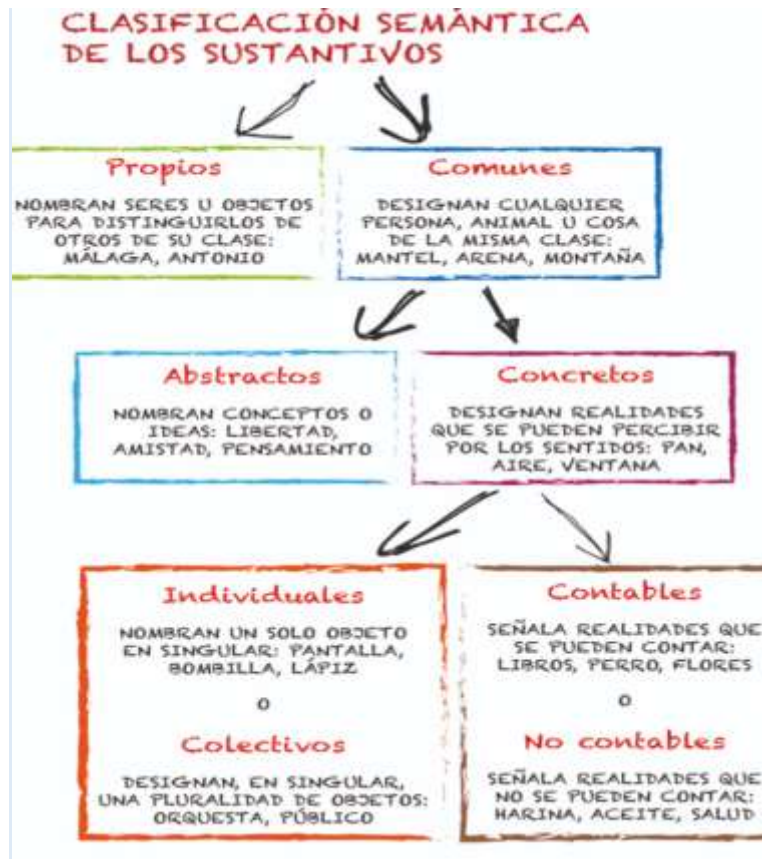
CLASIFICACIÓN SEMÁNTICA DE LOS SUSTANTIVOS

Propios

NOMBRAN SERES U OBJETOS PARA DISTINGUIRLOS DE OTROS DE SU CLASE: MÁLAGA, ANTONIO

Comunes

DESIGNAN CUALQUIER PERSONA, ANIMAL U COSA DE LA MISMA CLASE: MANTEL, ARENA, MONTAÑA

Abstractos

NOMBRAN CONCEPTOS O IDEAS: LIBERTAD, AMISTAD, PENSAMIENTO

Concretos

DESIGNAN REALIDADES QUE SE PUEDEN PERCIBIR POR LOS SENTIDOS: PAN, AIRE, VENTANA

Individuales

NOMBRAN UN SOLO OBJETO EN SINGULAR: PANTALLA, BOMBILLA, LÁPIZ

O

Colectivos

DESIGNAN, EN SINGULAR, UNA PLURALIDAD DE OBJETOS: ORQUESTA, PÚBLICO

Contables

SEÑALA REALIDADES QUE SE PUEDEN CONTAR: LIBROS, PERRO, FLORES

O

No contables

SEÑALA REALIDADES QUE NO SE PUEDEN CONTAR: HARINA, ACEITE, SALUD